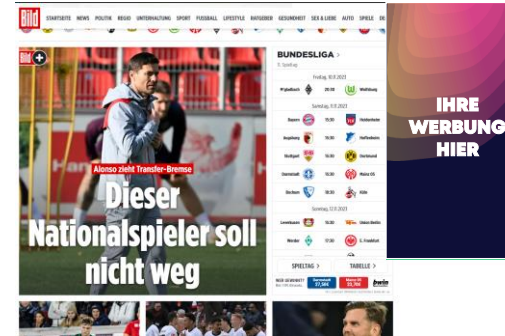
Bild STARTSEITE NEWS POLITIK REGIO UNTERHALTUNG SPORT FUSSBALL LIFESTYLE RATGEBER GESUNDHEIT SEX & LIEBE AUTO SPIELE

Bild+

Alonso zieht Transfer-Bremse

Dieser Nationalspieler soll nicht weg

BUNDESLIGA >

11. Spieltag

Freitag, 10.11.2023

| | | | |
|---|---|---|---|
| M'gladbach | 20:30 | | Wolfsburg |

Samstag, 11.11.2023

| | | | |
|---|---|---|---|
| Bayern | 15:30 | | Heidenheim |
| Augsburg | 15:30 | | Hoffenheim |
| Stuttgart | 15:30 | | Dortmund |
| Darmstadt | 15:30 | | Mainz 05 |
| Bochum | 18:30 | | Köln |

Sonntag, 12.11.2023

| | | | |
|---|---|---|---|
| Leverkusen | 15:30 | | Union Berlin |
| Werder | 17:30 | | E. Frankfurt |

SPIELTAG > TABELLE >

IHRE WERBUNG HIER